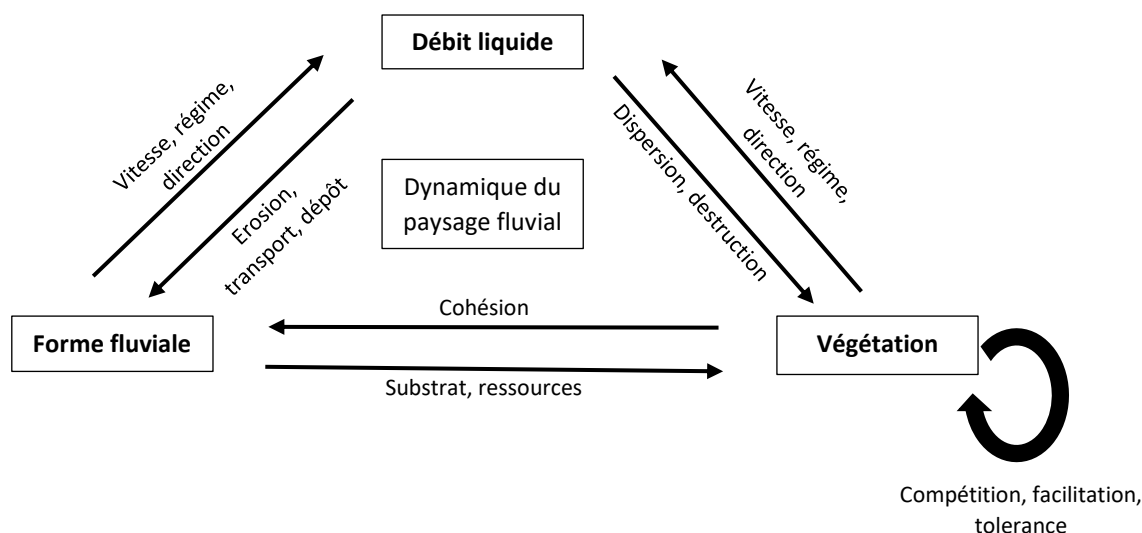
Débit liquide

Vitesse, régime, direction

Erosion, transport, dépôt

Dynamique du paysage fluvial

Dispersion, destruction

Vitesse, régime, direction

Forme fluviale

Cohésion

Substrat, ressources

Végétation

Compétition, facilitation, tolerance